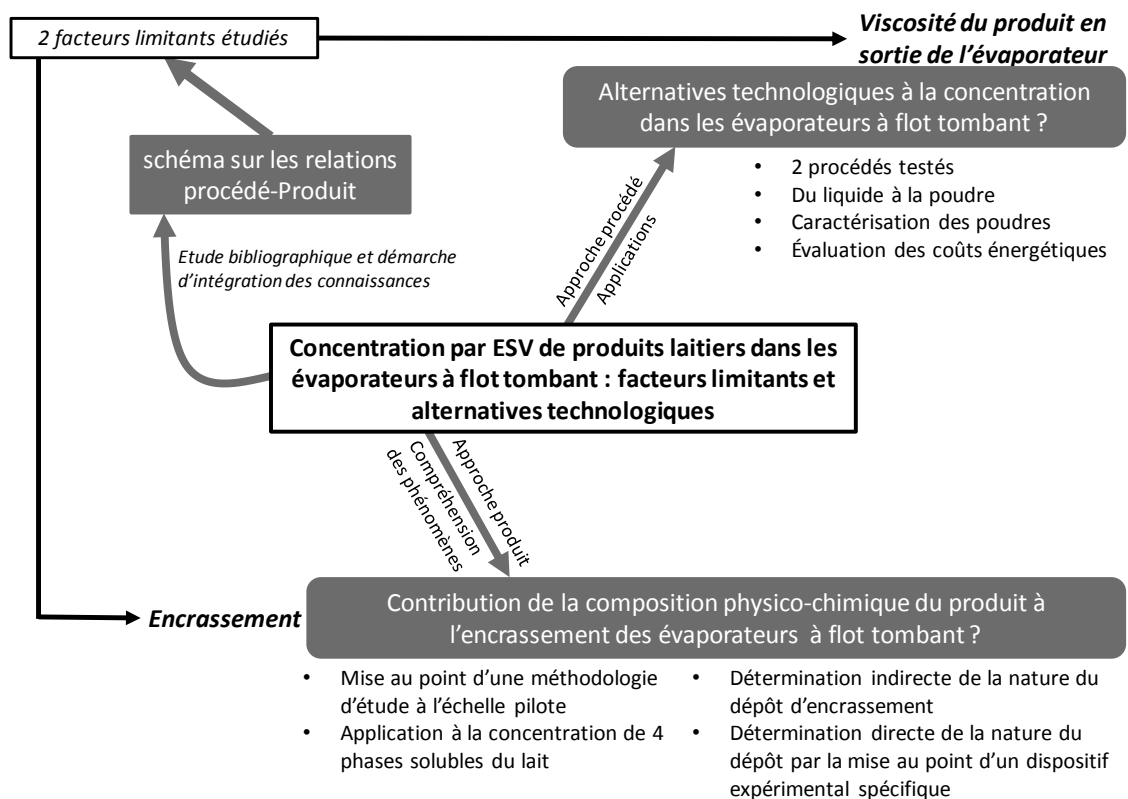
2 facteurs limitants étudiés

Viscosité du produit en sortie de l'évaporateur

Alternatives technologiques à la concentration dans les évaporateurs à flot tombant ?

- 2 procédés testés
- Du liquide à la poudre
- Caractérisation des poudres
- Évaluation des coûts énergétiques

schéma sur les relations procédé-Produit

Etude bibliographique et démarche d'intégration des connaissances

Approche procédé

Applications

Concentration par ESV de produits laitiers dans les évaporateurs à flot tombant : facteurs limitants et alternatives technologiques

Compréhension des phénomènes

Approche produit

Encrassement

Contribution de la composition physico-chimique du produit à l'encrassement des évaporateurs à flot tombant ?

- Mise au point d'une méthodologie d'étude à l'échelle pilote
- Application à la concentration de 4 phases solubles du lait
- Détermination indirecte de la nature du dépôt d'encrassement
- Détermination directe de la nature du dépôt par la mise au point d'un dispositif expérimental spécifique